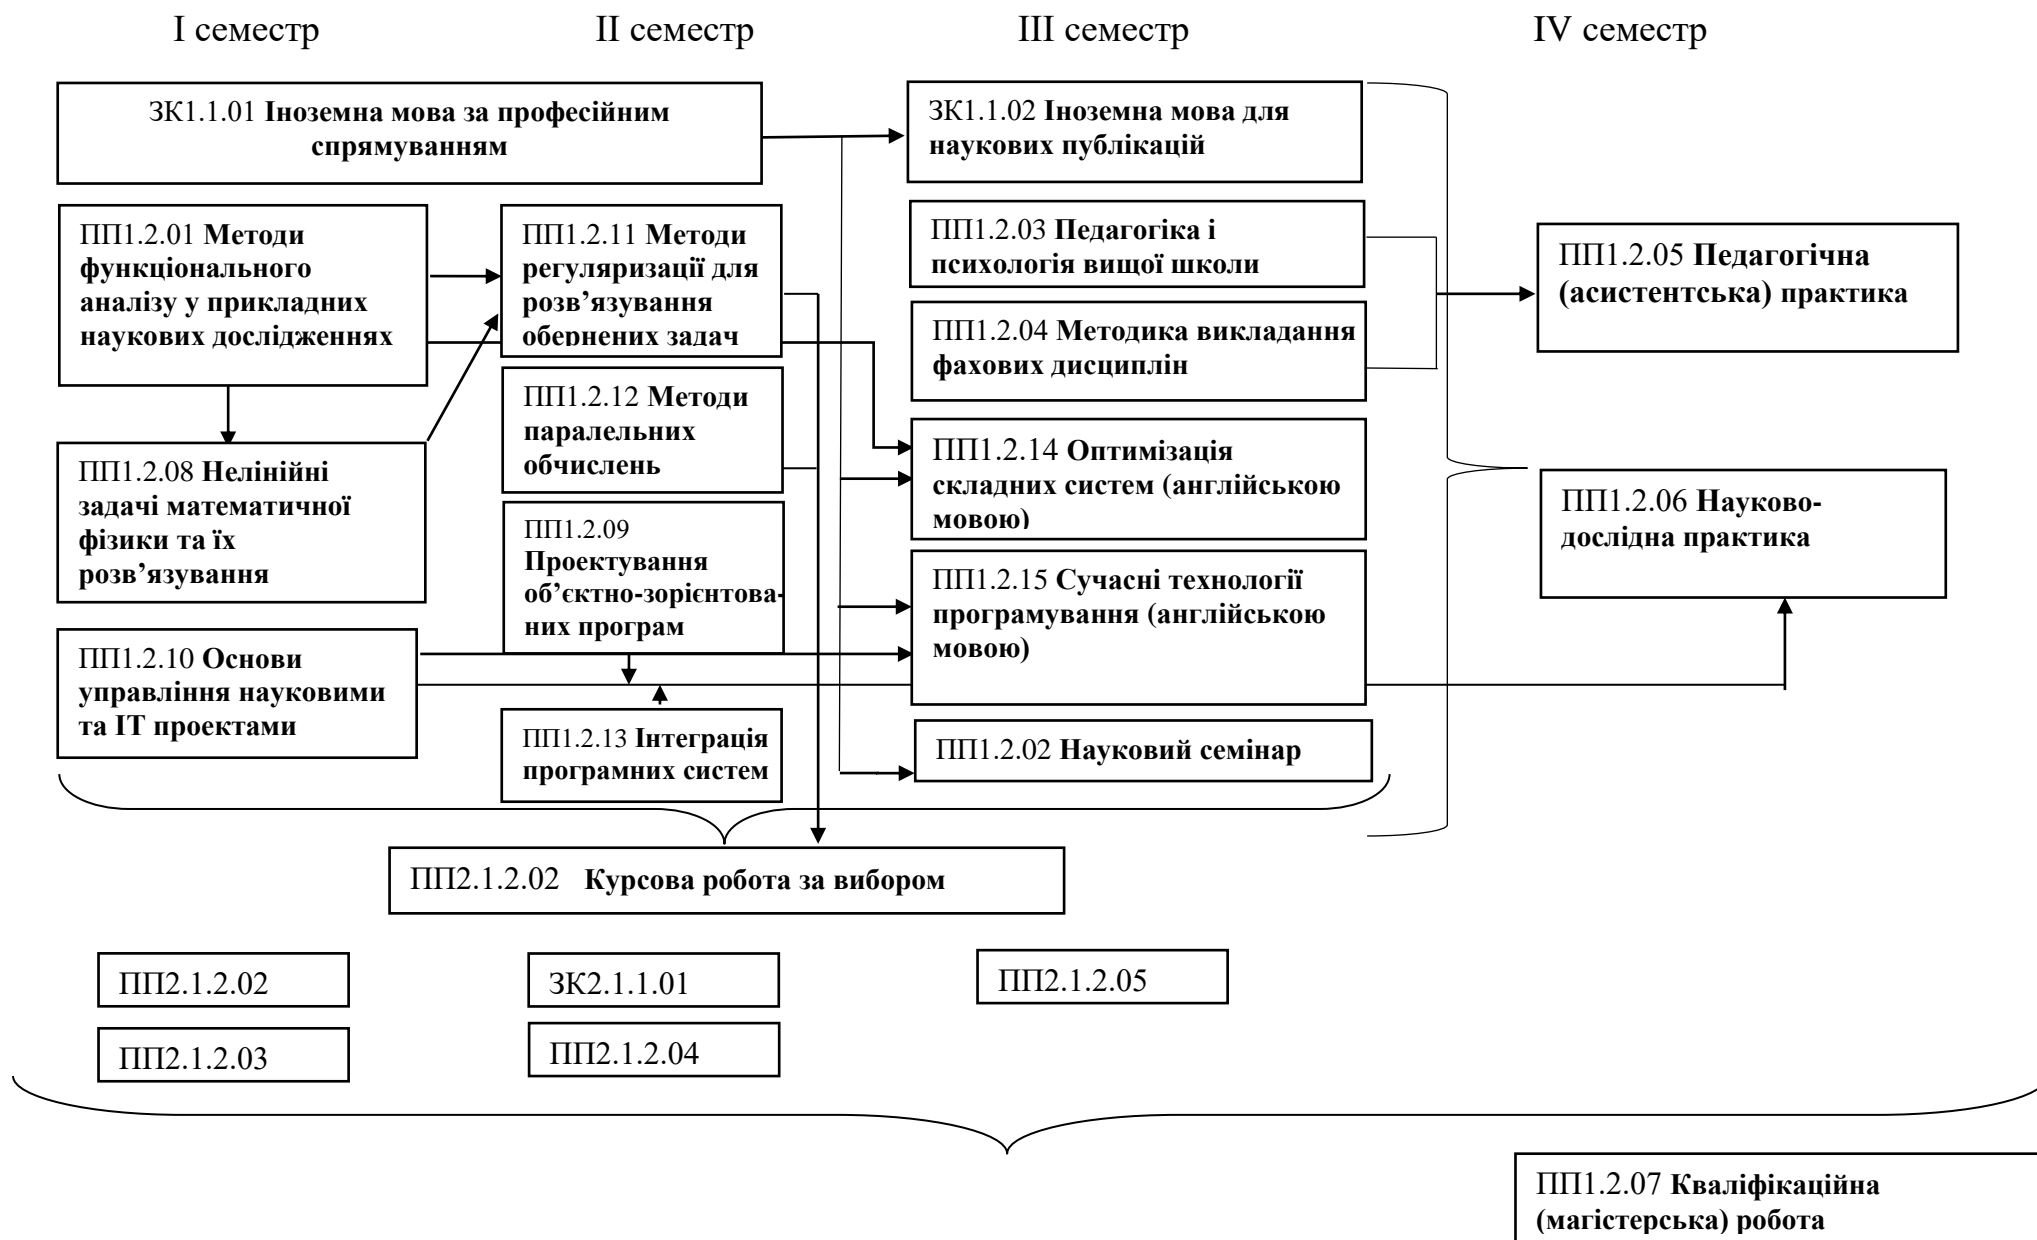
I семестр

II семестр

III семестр

IV семестр

ЗК1.1.01 **Іноземна мова за професійним спрямуванням**

ЗК1.1.02 **Іноземна мова для наукових публікацій**

ПП1.2.01 **Методи функціонального аналізу у прикладних наукових дослідженнях**

ПП1.2.11 **Методи регуляризації для розв'язування обернених задач**

ПП1.2.03 **Педагогіка і психологія вищої школи**

ПП1.2.05 **Педагогічна (асистентська) практика**

ПП1.2.04 **Методика викладання фахових дисциплін**

ПП1.2.12 **Методи паралельних обчислень**

ПП1.2.08 **Нелінійні задачі математичної фізики та їх розв'язування**

ПП1.2.14 **Оптимізація складних систем (англійською мовою)**

ПП1.2.06 **Науково-дослідна практика**

ПП1.2.09 **Проектування об'єктно-зорієнтованих програм**

ПП1.2.15 **Сучасні технології програмування (англійською мовою)**

ПП1.2.10 **Основи управління науковими та ІТ проектами**

ПП1.2.13 **Інтеграція програмних систем**

ПП1.2.02 **Науковий семінар**

ПП2.1.2.02 **Курсова робота за вибором**

ПП2.1.2.02

ЗК2.1.1.01

ПП2.1.2.05

ПП2.1.2.03

ПП2.1.2.04

ПП1.2.07 **Кваліфікаційна (магістерська) робота**